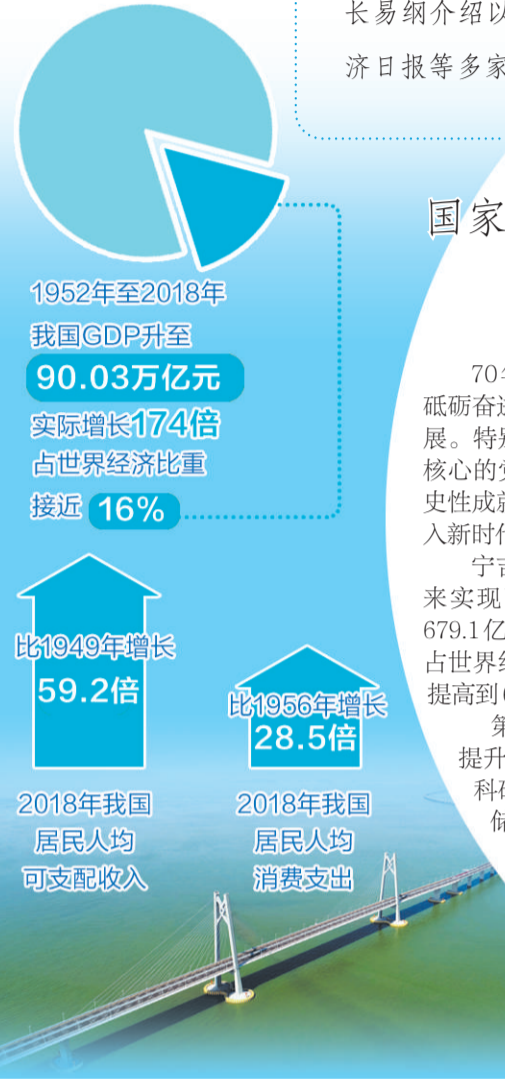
长易纲介绍以

济日报等多家

1952年至2018年
我国GDP升至
90.03万亿元
实际增长174倍
占世界经济比重
接近 16%

比1949年增长
59.2倍

2018年我国
居民人均
可支配收入

比1956年增长
28.5倍

2018年我国
居民人均
消费支出

国家

70
砥砺奋进
展。特别
核心的党
史性成就
入新时代

宁
来实现
679.1亿
占世界经
提高到

提升
科
储